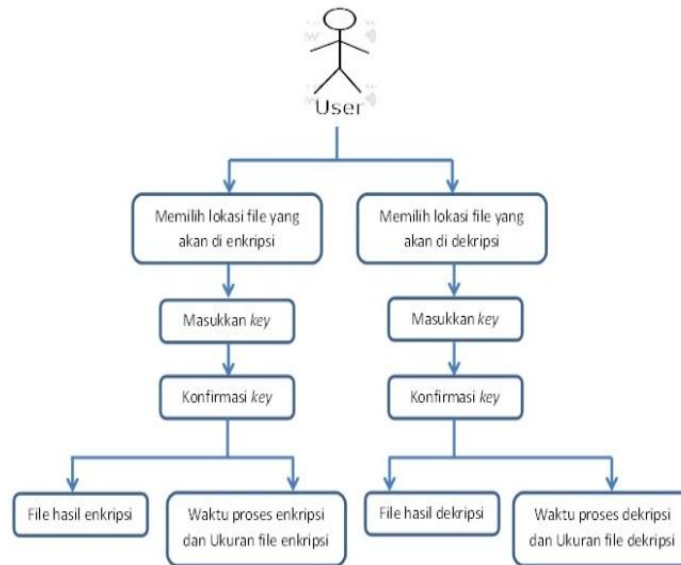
User

Memilih lokasi file yang akan di enkripsi

Masukkan key

Konfirmasi key

File hasil enkripsi

Waktu proses enkripsi dan Ukuran file enkripsi

Memilih lokasi file yang akan di dekripsi

Masukkan key

Konfirmasi key

File hasil dekripsi

Waktu proses dekripsi dan Ukuran file dekripsi